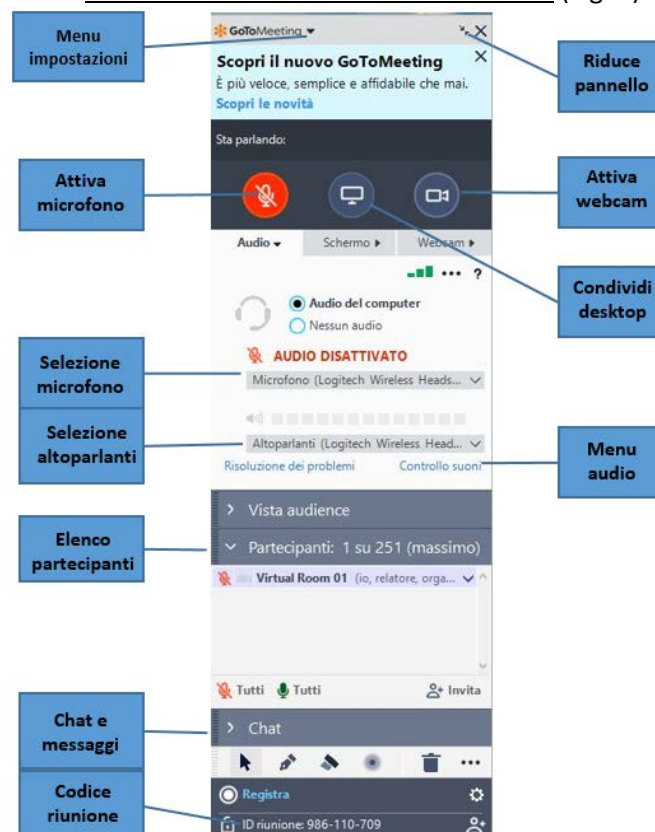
(Fig. 1)

Menu impostazioni

GoToMeeting

Riduce pannello

Scopri il nuovo GoToMeeting
È più veloce, semplice e affidabile che mai.
Scopri le novità

Sta parlando:

Attiva microfono

Attiva webcam

Audio
Schermo
Webcam

Condividi desktop

Audio del computer
Nessun audio

Selezione microfono

AUDIO DISATTIVATO
Microfono (Logitech Wireless Heads...

Selezione altoparlanti

Altoparlanti (Logitech Wireless Head...
Risoluzione dei problemi
Controllo suoni

Menu audio

Vista audience

Elenco partecipanti

Partecipanti: 1 su 251 (massimo)
Virtual Room 01 (io, relatore, orga...

Tutti
Tutti
Invita

Chat e messaggi

Chat

Codice riunione

Registra
ID riunione: 986-110-709